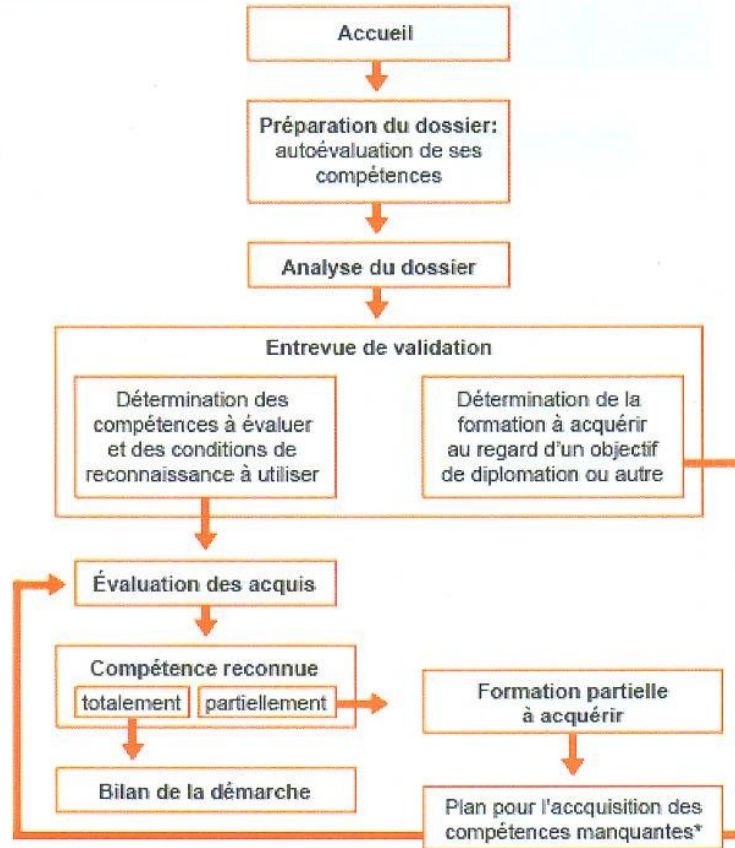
Accueil

**Préparation du dossier:** autoévaluation de ses compétences

Analyse du dossier

Entrevue de validation

Détermination des compétences à évaluer et des conditions de reconnaissance à utiliser

Détermination de la formation à acquérir au regard d'un objectif de diplomation ou autre

Évaluation des acquis

Compétence reconnue

totalement

partiellement

Formation partielle à acquérir

Bilan de la démarche

Plan pour l'accquisition des compétences manquantes*